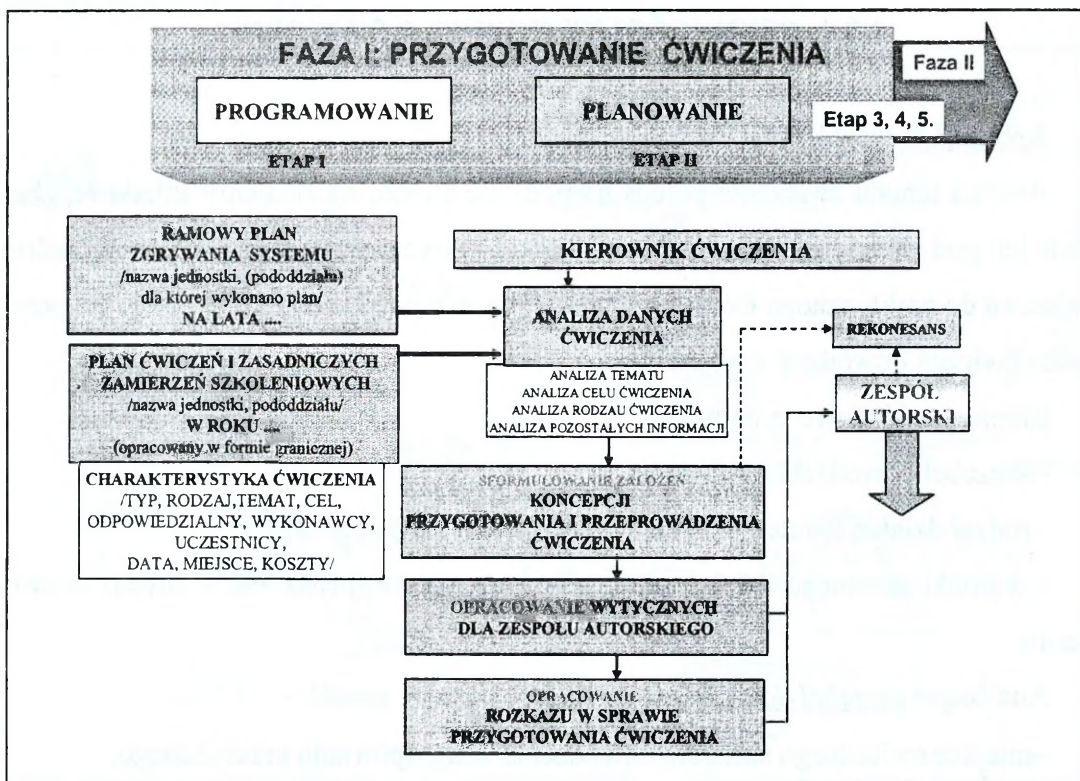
FAZA I: PRZYGOTOWANIE ĆWICZENIA

Faza II

PROGRAMOWANIE

PLANOWANIE

Etap 3, 4, 5.

ETAP I

ETAP II

RAMOWY PLAN ZGRYWANIA SYSTEMU /nazwa jednostki, (pododdziału) dla której wykonano plan/ NA LATA ....

KIEROWNIK ĆWICZENIA

ANALIZA DANYCH ĆWICZENIA

REKONESANS

PLAN ĆWICZEŃ I ZASADNICZYCH ZAMIERZEŃ SZKOLENIOWYCH /nazwa jednostki, pododdziału/ W ROKU .... (opracowany w formie granicznej)

ANALIZA TEMATU
ANALIZA CELU ĆWICZENIA
ANALIZA RODZAU ĆWICZENIA
ANALIZA POZOSTAŁYCH INFORMACJI

ZESPÓŁ AUTORSKI

CHARAKTERYSTYKA ĆWICZENIA /TYP, RODZAJ,TEMAT, CEL, ODPOWIEDZIALNY, WYKONAWCY, UCZESTNICY, DATA, MIEJSCE, KOSZTY/

SFORMUŁOWANIE ZAŁOŻEŃ
KONCEPCJI PRZYGOTOWANIA I PRZEPROWADZENIA ĆWICZENIA

OPRACOWANIE WYTYCZNYCH DLA ZESPOŁU AUTORSKIEGO

OPRACOWANIE
ROZKAZU W SPRAWIE PRZYGOTOWANIA ĆWICZENIA